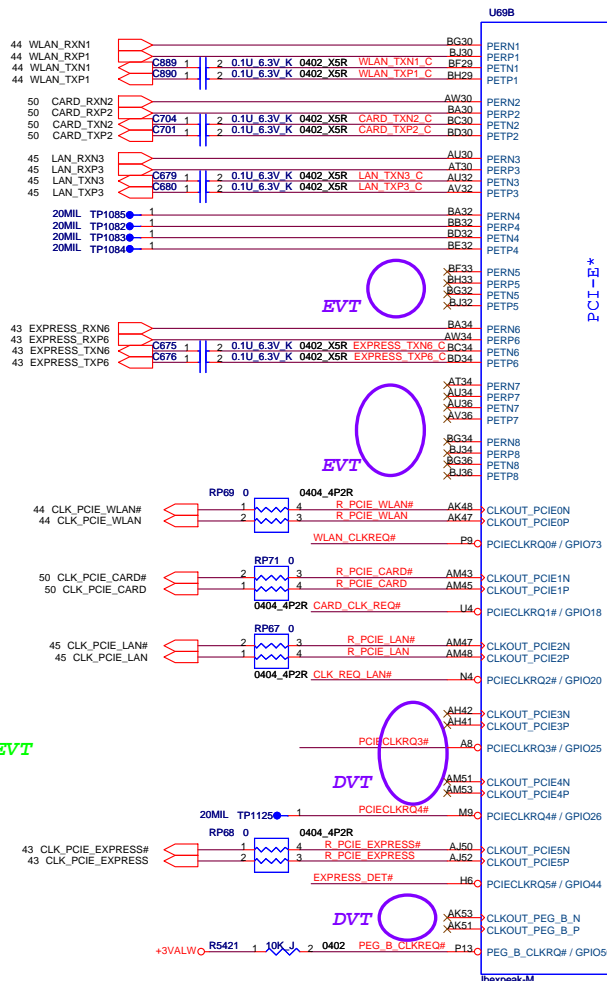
U69B

44 WLAN_RXN1
44 WLAN_RXP1
44 WLAN_TXN1
44 WLAN_TXP1
C889 1 2 0.1U_6.3V_K 0402_X5R WLAN_TXN1_C
C890 1 2 0.1U_6.3V_K 0402_X5R WLAN_TXP1_C
BG30 PERN1
BJ30 PERP1
BF29 PETN1
BH29 PETP1

50 CARD_RXN2
50 CARD_RXP2
50 CARD_TXN2
50 CARD_TXP2
C704 1 2 0.1U_6.3V_K 0402_X5R CARD_TXN2_C
C701 1 2 0.1U_6.3V_K 0402_X5R CARD_TXP2_C
AW30 PERN2
BA30 PERP2
BC30 PETN2
BD30 PETP2

45 LAN_RXN3
45 LAN_RXP3
45 LAN_TXN3
45 LAN_TXP3
C679 1 2 0.1U_6.3V_K 0402_X5R LAN_TXN3_C
C680 1 2 0.1U_6.3V_K 0402_X5R LAN_TXP3_C
AU30 PERN3
AT30 PERP3
AU32 PETN3
AV32 PETP3

20MIL TP1085 1
20MIL TP1082 1
20MIL TP1083 1
20MIL TP1084 1
BA32 PERN4
BB32 PERP4
BD32 PETN4
BE32 PETP4

EVT
BF33 PERN5
BH33 PERP5
BG32 PETN5
BJ32 PETP5

PCI-E*

43 EXPRESS_RXN6
43 EXPRESS_RXP6
43 EXPRESS_TXN6
43 EXPRESS_TXP6
C675 1 2 0.1U_6.3V_K 0402_X5R EXPRESS_TXN6_C
C676 1 2 0.1U_6.3V_K 0402_X5R EXPRESS_TXP6_C
BA34 PERN6
AW34 PERP6
BC34 PETN6
BD34 PETP6

AT34 PERN7
AU34 PERP7
AU36 PETN7
AV36 PETP7

EVT
BG34 PERN8
BJ34 PERP8
BG36 PETN8
BJ36 PETP8

RP69 0 0404_4P2R
44 CLK_PCIE_WLAN#
44 CLK_PCIE_WLAN
1 4 R_PCIE_WLAN# AK48 CLKOUT_PCIE0N
2 3 R_PCIE_WLAN AK47 CLKOUT_PCIE0P
WLAN_CLKREQ# P9 PCIECLKRQ0# / GPIO73

RP71 0
50 CLK_PCIE_CARD#
50 CLK_PCIE_CARD
2 3 R_PCIE_CARD# AM43 CLKOUT_PCIE1N
1 4 R_PCIE_CARD AM45 CLKOUT_PCIE1P
0404_4P2R CARD_CLK_REQ# U4 PCIECLKRQ1# / GPIO18

RP67 0
45 CLK_PCIE_LAN#
45 CLK_PCIE_LAN
2 3 R_PCIE_LAN# AM47 CLKOUT_PCIE2N
1 4 R_PCIE_LAN AM48 CLKOUT_PCIE2P
0404_4P2R CLK_REQ_LAN# N4 PCIECLKRQ2# / GPIO20

AH42 CLKOUT_PCIE3N
AH41 CLKOUT_PCIE3P
EVT
PCIECLKRQ3# A8 PCIECLKRQ3# / GPIO25

DVT
AM51 CLKOUT_PCIE4N
AM53 CLKOUT_PCIE4P
20MIL TP1125 1 PCIECLKRQ4# M9 PCIECLKRQ4# / GPIO26

RP68 0 0404_4P2R
43 CLK_PCIE_EXPRESS#
43 CLK_PCIE_EXPRESS
1 4 R_PCIE_EXPRESS# AJ50 CLKOUT_PCIE5N
2 3 R_PCIE_EXPRESS AJ52 CLKOUT_PCIE5P
EXPRESS_DET# H6 PCIECLKRQ5# / GPIO44

DVT
AK53 CLKOUT_PEG_B_N
AK51 CLKOUT_PEG_B_P
+3VALW R5421 1 10K_J 2 0402 PEG_B_CLKREQ# P13 PEG_B_CLKRQ# / GPIO5

Ibexpeak-M